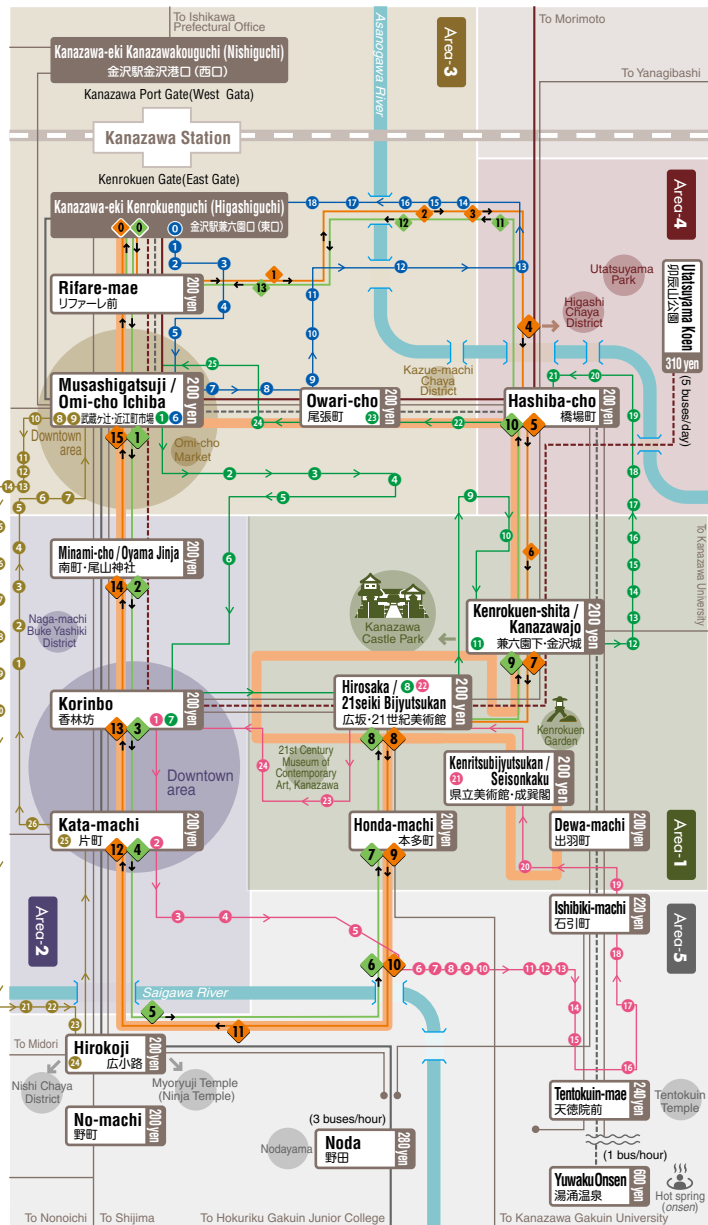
To Ishikawa Prefectural Office
Kanazawa-eki Kanazawakouguchi (Nishiguchi)
金沢駅金沢港口（西口）
Kanazawa Port Gate(West Gata)
Asanogawa River
Area-3
To Morimoto
To Yanagibashi
Kanazawa Station
Kenrokuen Gate(East Gate)
Kanazawa-eki Kenrokuenguchi (Higashiguchi)
金沢駅兼六園口（東口）
Area-4
Rifare-mae
リファーレ前
200 yen
Utatsuyama Park
Utatsuyama Koen
卯辰山公園
310 yen
(5 buses/day)
Higashi Chaya District
Kazue-machi Chaya District
Musashigatsuji / Omi-cho Ichiba
武蔵ヶ辻・近江町市場
200 yen
Owari-cho
尾張町
200 yen
Hashiba-cho
橋場町
200 yen
Omi-cho Market
Downtown area
Minami-cho / Oyama Jinja
南町・尾山神社
200 yen
Naga-machi Buke Yashiki District
Kanazawa Castle Park
Kenrokuen-shita / Kanazawajo
兼六園下・金沢城
200 yen
To Kanazawa University
Korinbo
香林坊
200 yen
Hirosaka / 21seiki Bijyutsukan
広坂・21世紀美術館
200 yen
Kenrokuen Garden
Downtown area
21st Century Museum of Contemporary Art, Kanazawa
Kenritsubijyutsukan / Seisonkaku
県立美術館・成巽閣
200 yen
Kata-machi
片町
200 yen
Honda-machi
本多町
200 yen
Dewa-machi
出羽町
200 yen
Area-1
Ishibiki-machi
石引町
200 yen
Area-5
Area-2
Saigawa River
To Midori
Hirokoji
広小路
200 yen
Nishi Chaya District
Myoryuji Temple (Ninja Temple)
Tentokuin-mae
天徳院前
240 yen
Tentokuin Temple
No-machi
野町
200 yen
(3 buses/hour)
Nodayama
Noda
野田
280 yen
(1 bus/hour)
Yuwaku Onsen
湯涌温泉
600 yen
Hot spring (onsen)
To Nonoichi
To Shijima
To Hokuriku Gakuin Junior College
To Kanazawa Gakuin University